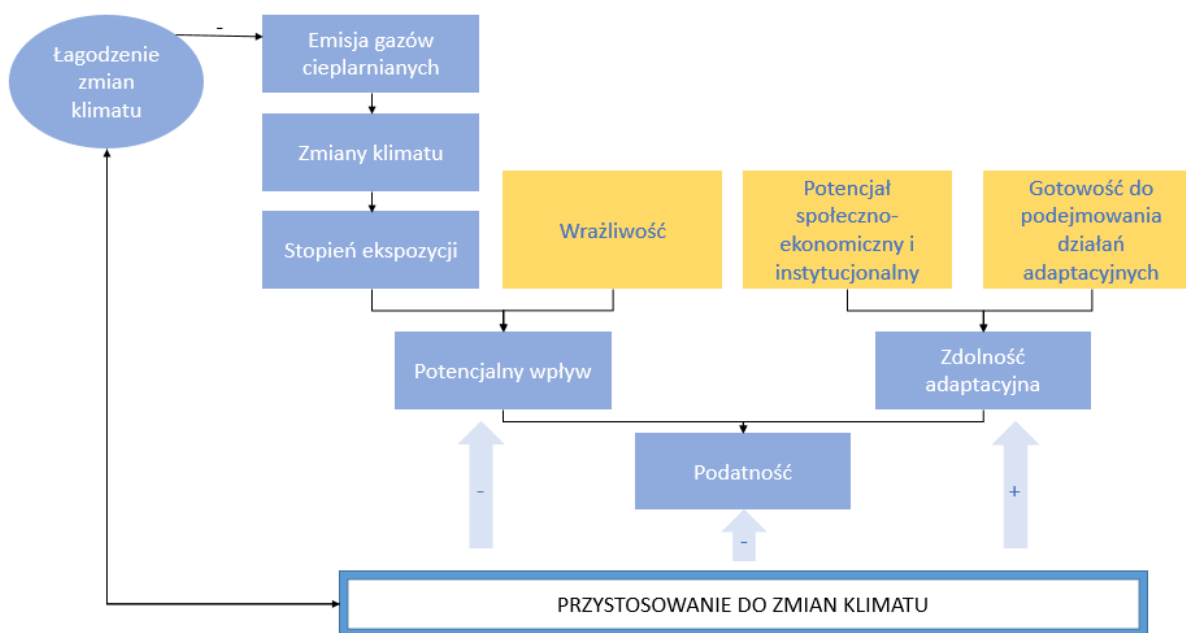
Łagodzenie zmian klimatu

-

Emisja gazów cieplarnianych

Zmiany klimatu

Stopień ekspozycji

Wrażliwość

Potencjał społeczno-ekonomiczny i instytucjonalny

Gotowość do podejmowania działań adaptacyjnych

Potencjalny wpływ

Zdolność adaptacyjna

Podatność

-

-

+

PRZYSTOSOWANIE DO ZMIAN KLIMATU